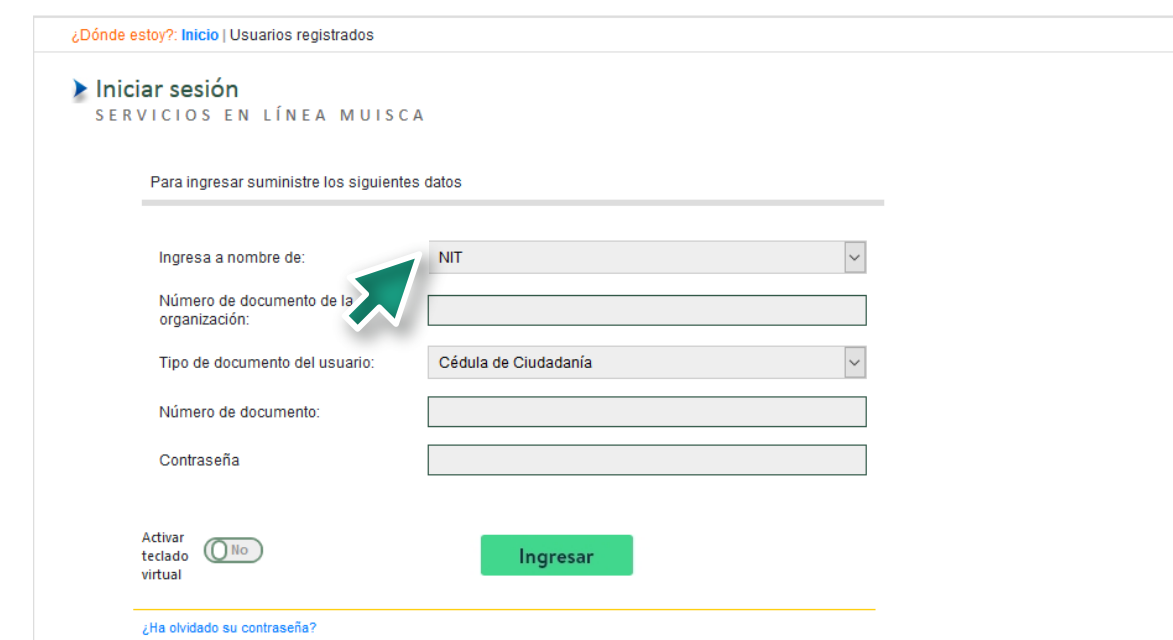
¿Dónde estoy?: Inicio | Usuarios registrados

Iniciar sesión
SERVICIOS EN LÍNEA MUISCA

Para ingresar suministre los siguientes datos

Ingresa a nombre de: NIT

Número de documento de la organización:

Tipo de documento del usuario: Cédula de Ciudadanía

Número de documento:

Contraseña

Activar teclado virtual No

Ingresar

¿Ha olvidado su contraseña?